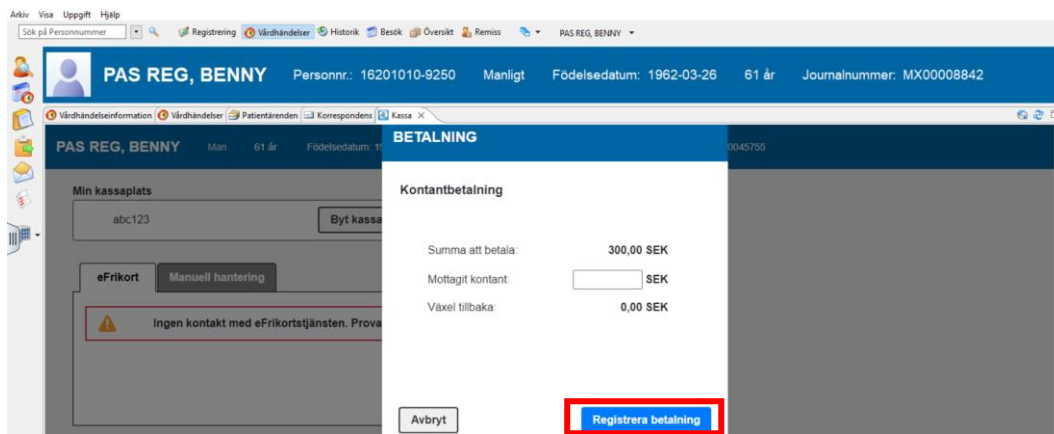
Arkiv Visa Uppgift Hjälp

Sök på Personnummer

Registrering Vårdhändelser Historik Besök Översikt Remiss PAS REG, BENNY

PAS REG, BENNY Personnr.: 16201010-9250 Manligt Födelsedatum: 1962-03-26 61 år Journalnummer: MX00008842

Vårdhändelseinformation Vårdhändelser Patientärenden Korrespondens Kassa

PAS REG, BENNY Man 61 år Födelsedatum: 1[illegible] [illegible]0045755

Min kassaplats

abc123

Byt kassa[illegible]

eFrikort Manuell hantering

Ingen kontakt med eFrikortstjänsten. Prova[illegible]

BETALNING

Kontantbetalning

Summa att betala: 300,00 SEK

Mottagit kontant: SEK

Växel tillbaka: 0,00 SEK

Avbryt

Registrera betalning